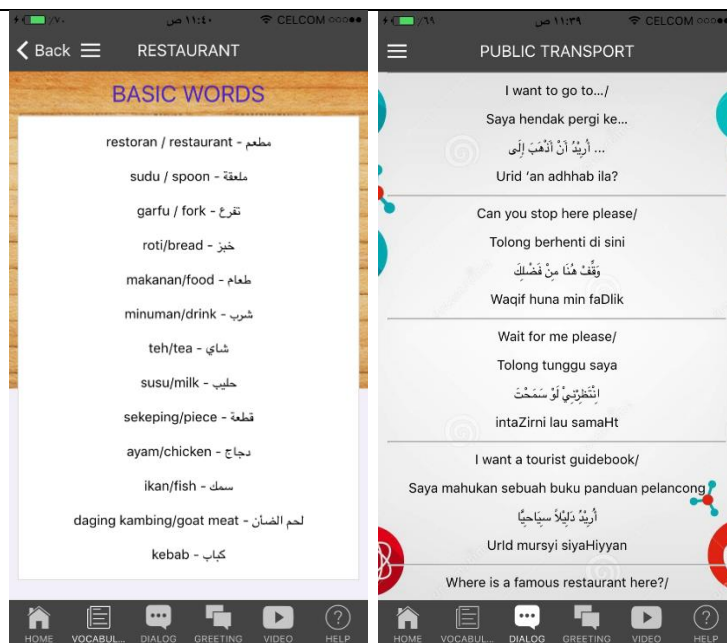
٧٠ ١١:٤٠ ص CELCOM

Back RESTAURANT

BASIC WORDS

restoran / restaurant - مطعم

sudu / spoon - ملعقة

garfu / fork - تفرع

roti/bread - خبز

makanan/food - طعام

minuman/drink - شرب

teh/tea - شاي

susu/milk - حليب

sekeping/piece - قطعة

ayam/chicken - دجاج

ikan/fish - سمك

daging kambing/goat meat - لحم الضان

kebab - كباب

HOME VOCABUL... DIALOG GREETING VIDEO HELP

٦٩ ١١:٣٩ ص CELCOM

PUBLIC TRANSPORT

I want to go to.../

Saya hendak pergi ke...

... أُرِيدُ أَنْ أَذْهَبَ إِلَى

Urid 'an adhhab ila?

Can you stop here please/

Tolong berhenti di sini

وَقِّفْ هُنَا مِنْ فَضْلِكَ

Waqif huna min faDlik

Wait for me please/

Tolong tunggu saya

اِنْتَظِرْنِي لَوْ سَمَحْتَ

intaZirni lau samaHt

I want a tourist guidebook/

Saya mahukan sebuah buku panduan pelancong

أُرِيدُ دَلِيْلاً سِيَاحِيًا

Urld mursyi siyaHiyyan

Where is a famous restaurant here?/

HOME VOCABUL... DIALOG GREETING VIDEO HELP